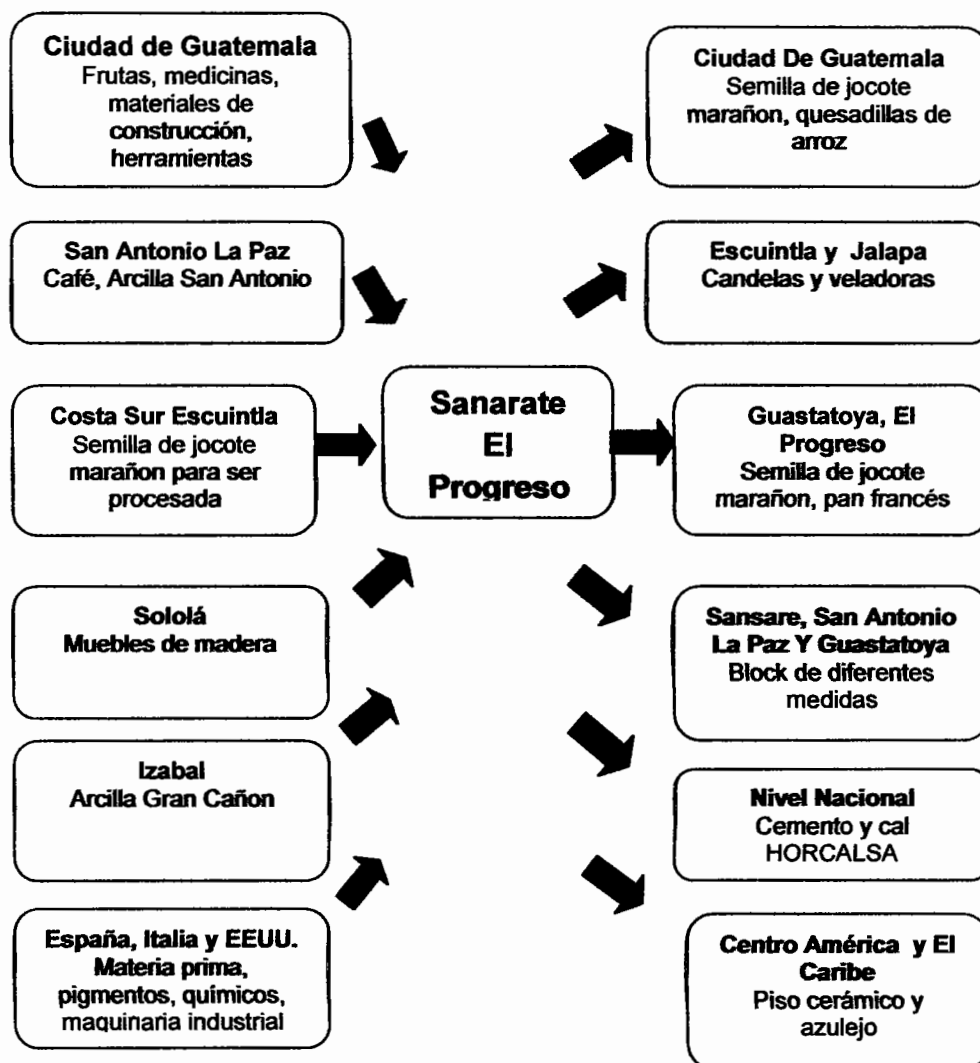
Ciudad de Guatemala
Frutas, medicinas, materiales de construcción, herramientas

Ciudad De Guatemala
Semilla de jocote marañon, quesadillas de arroz

San Antonio La Paz
Café, Arcilla San Antonio

Escuintla y Jalapa
Candelas y veladoras

Costa Sur Escuintla
Semilla de jocote marañon para ser procesada

Sanarate
El
Progreso

Guastatoya, El Progreso
Semilla de jocote marañon, pan francés

Sololá
Muebles de madera

Sansare, San Antonio La Paz Y Guastatoya
Block de diferentes medidas

Izabal
Arcilla Gran Cañon

Nivel Nacional
Cemento y cal HORCALSA

España, Italia y EEUU.
Materia prima, pigmentos, químicos, maquinaria industrial

Centro América y El Caribe
Piso cerámico y azulejo